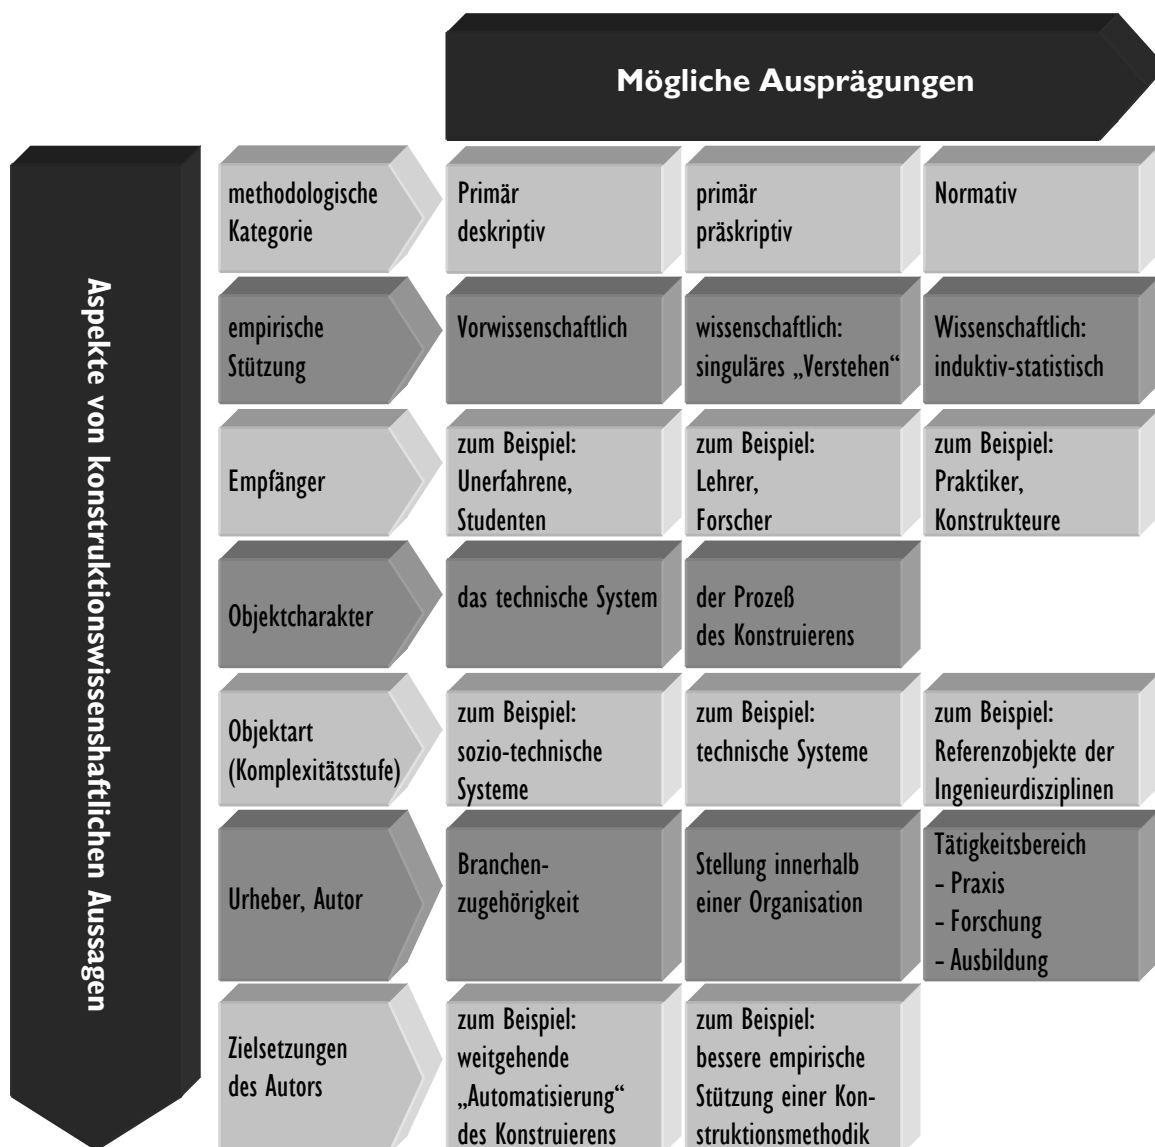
Mögliche Ausprägungen

Aspekte von konstruktionswissenschaftlichen Aussagen

| | | | |
|---|---|---|---|
| methodologische Kategorie | Primär deskriptiv | primär präskriptiv | Normativ |
| empirische Stützung | Vorwissenschaftlich | wissenschaftlich: singuläres „Verstehen" | Wissenschaftlich: induktiv-statistisch |
| Empfänger | zum Beispiel: Unerfahrene, Studenten | zum Beispiel: Lehrer, Forscher | zum Beispiel: Praktiker, Konstrukteure |
| Objektcharakter | das technische System | der Prozeß des Konstruierens | |
| Objektart (Komplexitätsstufe) | zum Beispiel: sozio-technische Systeme | zum Beispiel: technische Systeme | zum Beispiel: Referenzobjekte der Ingenieurdisziplinen |
| Urheber, Autor | Branchenzugehörigkeit | Stellung innerhalb einer Organisation | Tätigkeitsbereich - Praxis - Forschung - Ausbildung |
| Zielsetzungen des Autors | zum Beispiel: weitgehende „Automatisierung" des Konstruierens | zum Beispiel: bessere empirische Stützung einer Konstruktionsmethodik | |